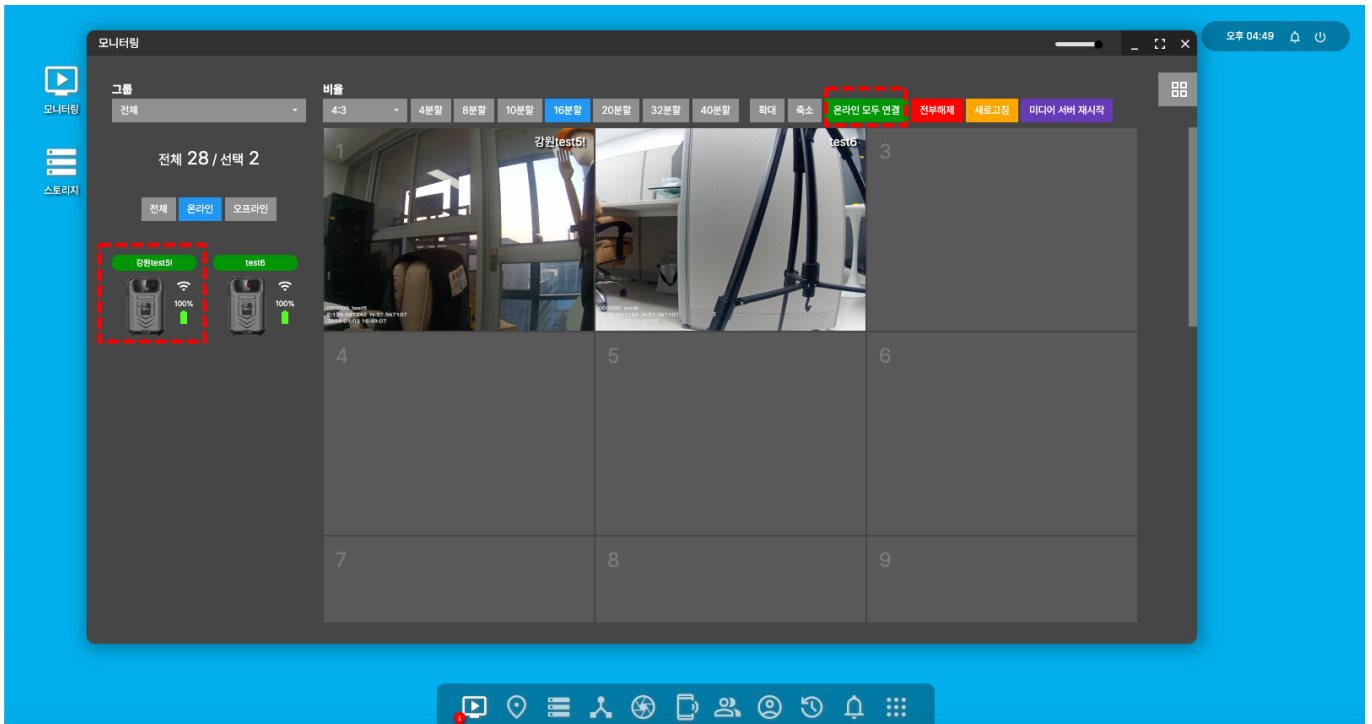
모니터링

오후 04:49

모니터링

스토리지

그룹

전체

전체 28 / 선택 2

전체 온라인 오프라인

강원test5!

100%

test6

100%

비율

4:3

4분할 8분할 10분할 16분할 20분할 32분할 40분할 확대 축소 온라인 모두 연결 전부해제 새로고침 미디어 서버 재시작

1 강원test5!

test6

3

4

5

6

7

8

9

1